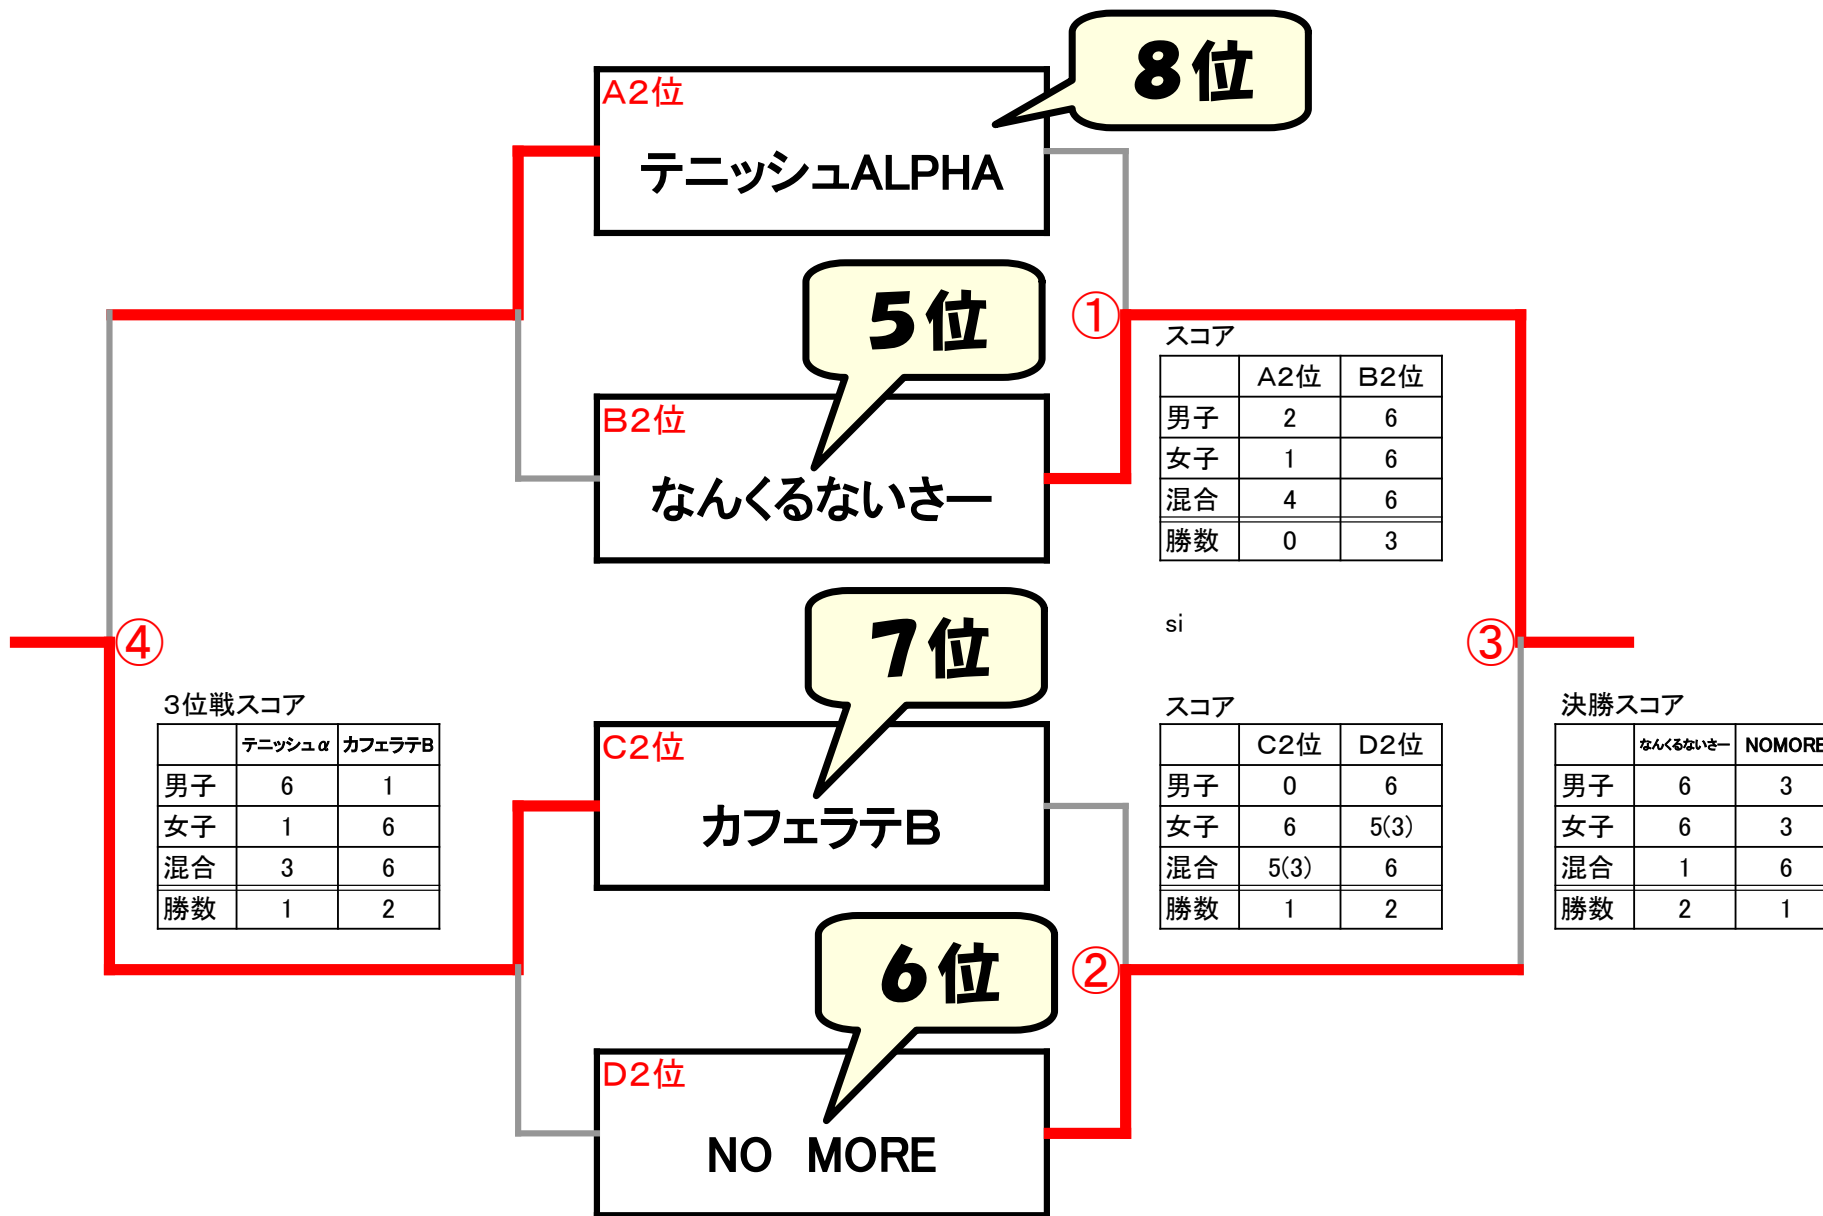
A2位
テニッシュALPHA
8位

5位
B2位
なんくるないさー

①
スコア

| | A2位 | B2位 |
|---|---|---|
| 男子 | 2 | 6 |
| 女子 | 1 | 6 |
| 混合 | 4 | 6 |
| 勝数 | 0 | 3 |

si

④
③

7位
C2位
カフェラテB

3位戦スコア

| | テニッシュα | カフェラテB |
|---|---|---|
| 男子 | 6 | 1 |
| 女子 | 1 | 6 |
| 混合 | 3 | 6 |
| 勝数 | 1 | 2 |

スコア

| | C2位 | D2位 |
|---|---|---|
| 男子 | 0 | 6 |
| 女子 | 6 | 5(3) |
| 混合 | 5(3) | 6 |
| 勝数 | 1 | 2 |

決勝スコア

| | なんくるないさー | NOMORE |
|---|---|---|
| 男子 | 6 | 3 |
| 女子 | 6 | 3 |
| 混合 | 1 | 6 |
| 勝数 | 2 | 1 |

6位
②
D2位
NO MORE